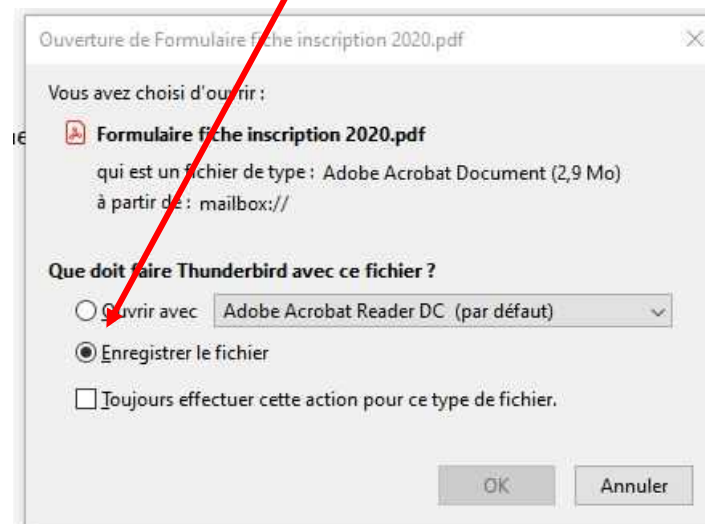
Ouverture de Formulaire fiche inscription 2020.pdf

Vous avez choisi d'ouvrir :

Formulaire fiche inscription 2020.pdf

qui est un fichier de type : Adobe Acrobat Document (2,9 Mo)

à partir de : mailbox://

Que doit faire Thunderbird avec ce fichier ?

Ouvrir avec Adobe Acrobat Reader DC (par défaut)

Enregistrer le fichier

Toujours effectuer cette action pour ce type de fichier.

OK

Annuler